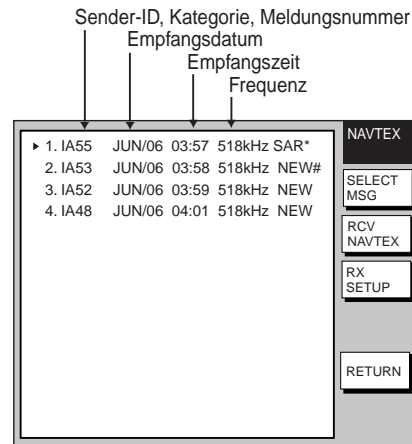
Sender-ID, Kategorie, Meldungsnummer
Empfangsdatum
Empfangszeit
Frequenz

▸ 1. IA55 JUN/06 03:57 518kHz SAR*
2. IA53 JUN/06 03:58 518kHz NEW#
3. IA52 JUN/06 03:59 518kHz NEW
4. IA48 JUN/06 04:01 518kHz NEW

NAVTEX
SELECT MSG
RCV NAVTEX
RX SETUP
RETURN